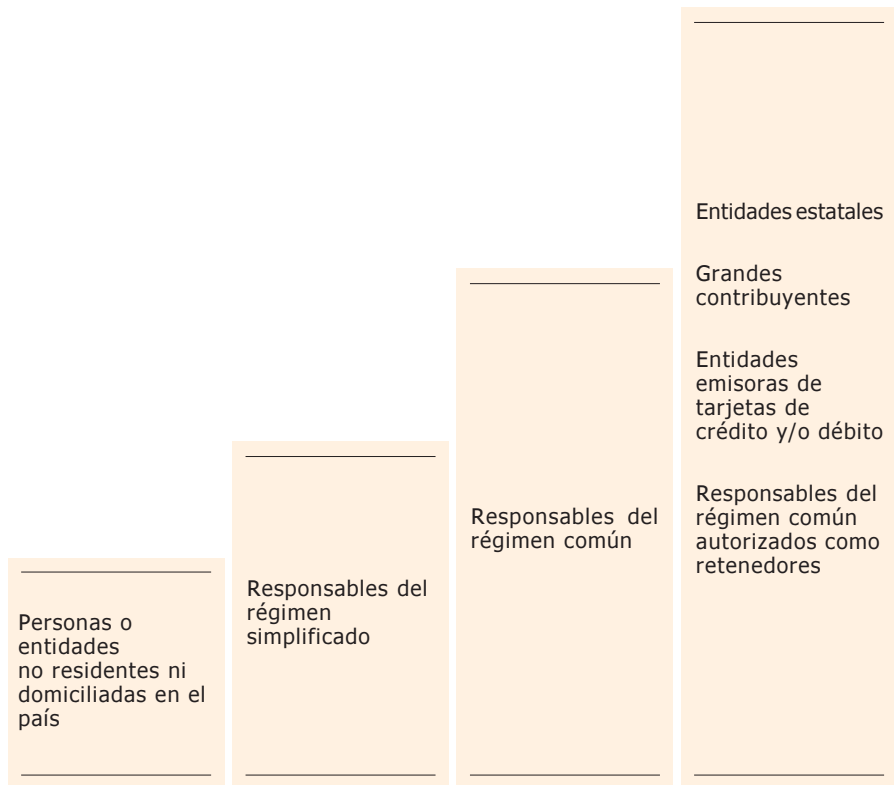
Personas o entidades no residentes ni domiciliadas en el país

Responsables del régimen simplificado

Responsables del régimen común

Entidades estatales

Grandes contribuyentes

Entidades emisoras de tarjetas de crédito y/o débito

Responsables del régimen común autorizados como retenedores